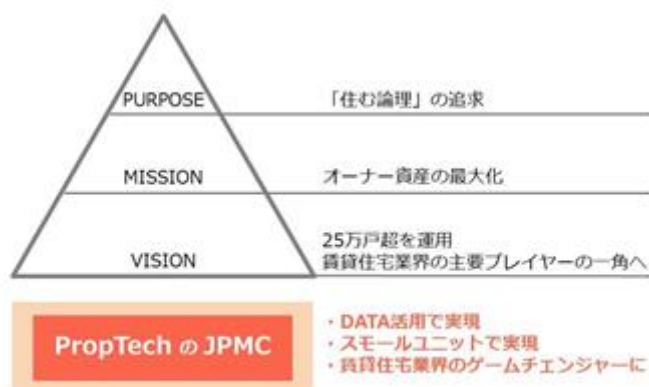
PURPOSE
「住む論理」の追求

MISSION
オーナー資産の最大化

VISION
25万戸超を運用
賃貸住宅業界の主要プレイヤーの一角へ

PropTech の JPMC

・DATA活用で実現
・スモールユニットで実現
・賃貸住宅業界のゲームチェンジャーに